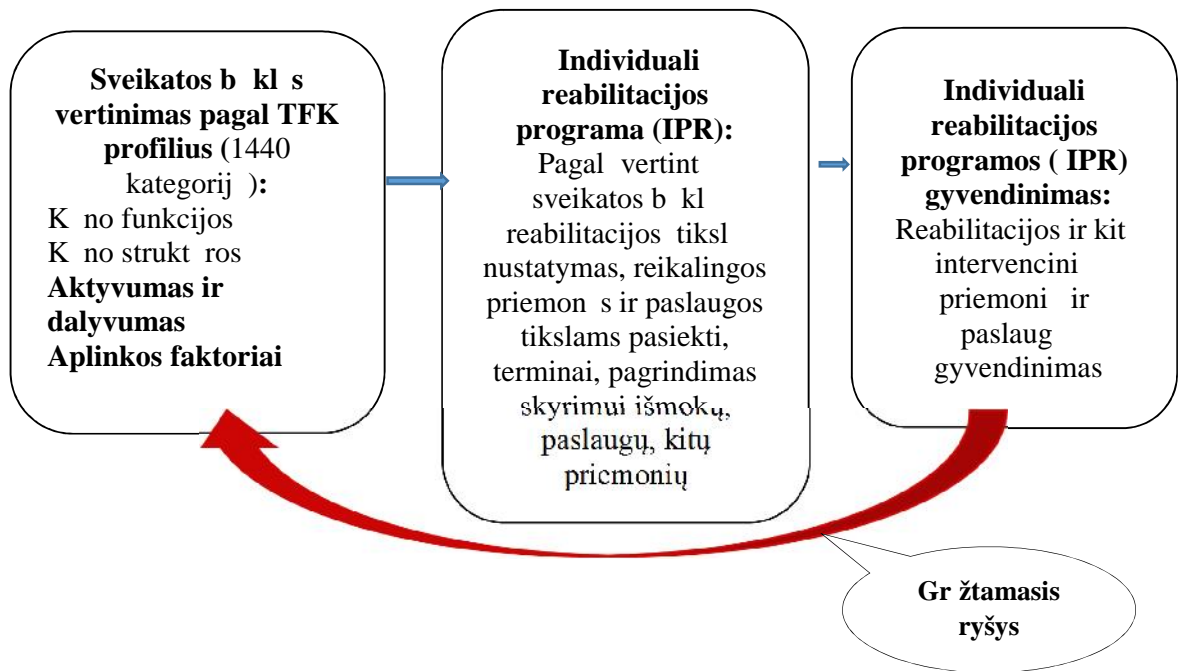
Sveikatos b kl s vertinimas pagal TFK profilius (1440 kategorij ):
K no funkcijos
K no strukt ros
Aktyvumas ir dalyvumas
Aplinkos faktoriai

Individuali reabilitacijos programa (IPR):
Pagal vertint sveikatos b kl reabilitacijos tiksl nustatymas, reikalingos priemon s ir paslaugos tikslams pasiekti, terminai, pagrindimas skyrimui išmokų, paslaugų, kitų pricmonių

Individuali reabilitacijos programos ( IPR) gyvendinimas:
Reabilitacijos ir kit intervencini priemoni ir paslaug gyvendinimas

Gr žtamasis ryšys